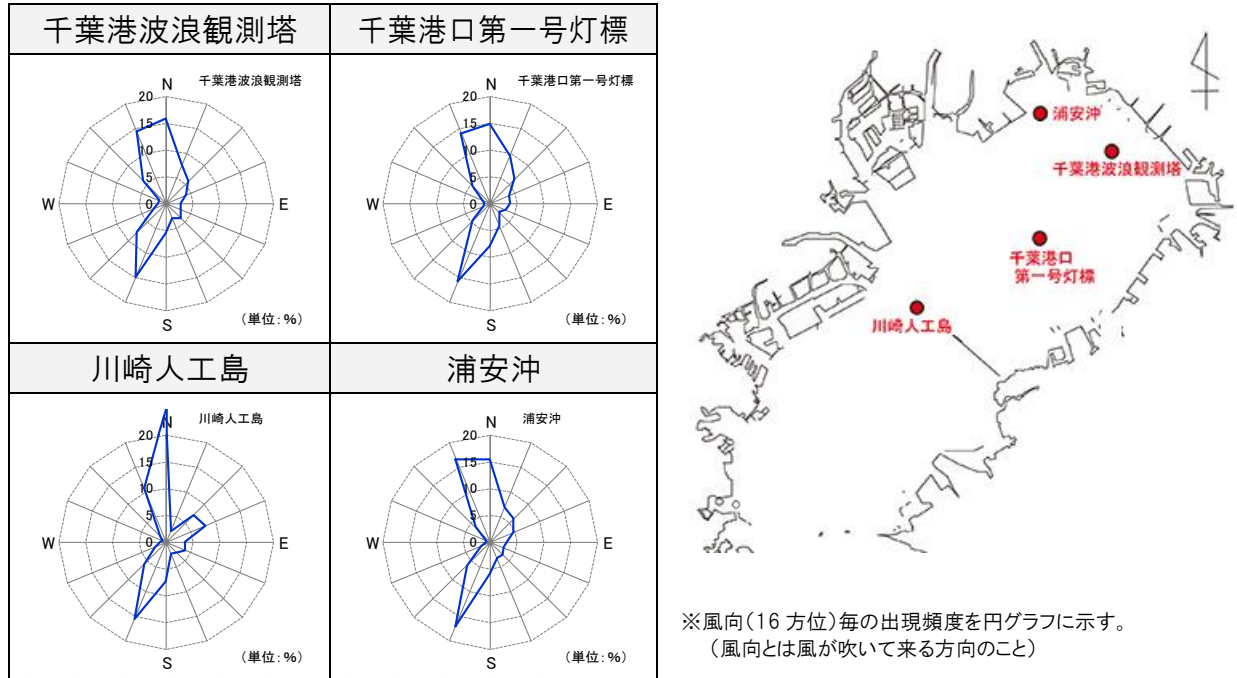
| 千葉港波浪観測塔 | 千葉港口第一号灯標 |
|---|---|
| 千葉港波浪観測塔 N 20 15 10 5 0 W E S (単位:%) | 千葉港口第一号灯標 N 20 15 10 5 0 W E S (単位:%) |
| 川崎人工島 | 浦安沖 |
| 川崎人工島 20 15 10 5 0 W E S (単位:%) | 浦安沖 N 20 15 10 5 0 W E S (単位:%) |

浦安沖
千葉港波浪観測塔
千葉港口
第一号灯標
川崎人工島

※風向(16 方位)毎の出現頻度を円グラフに示す。
(風向とは風が吹いて来る方向のこと)